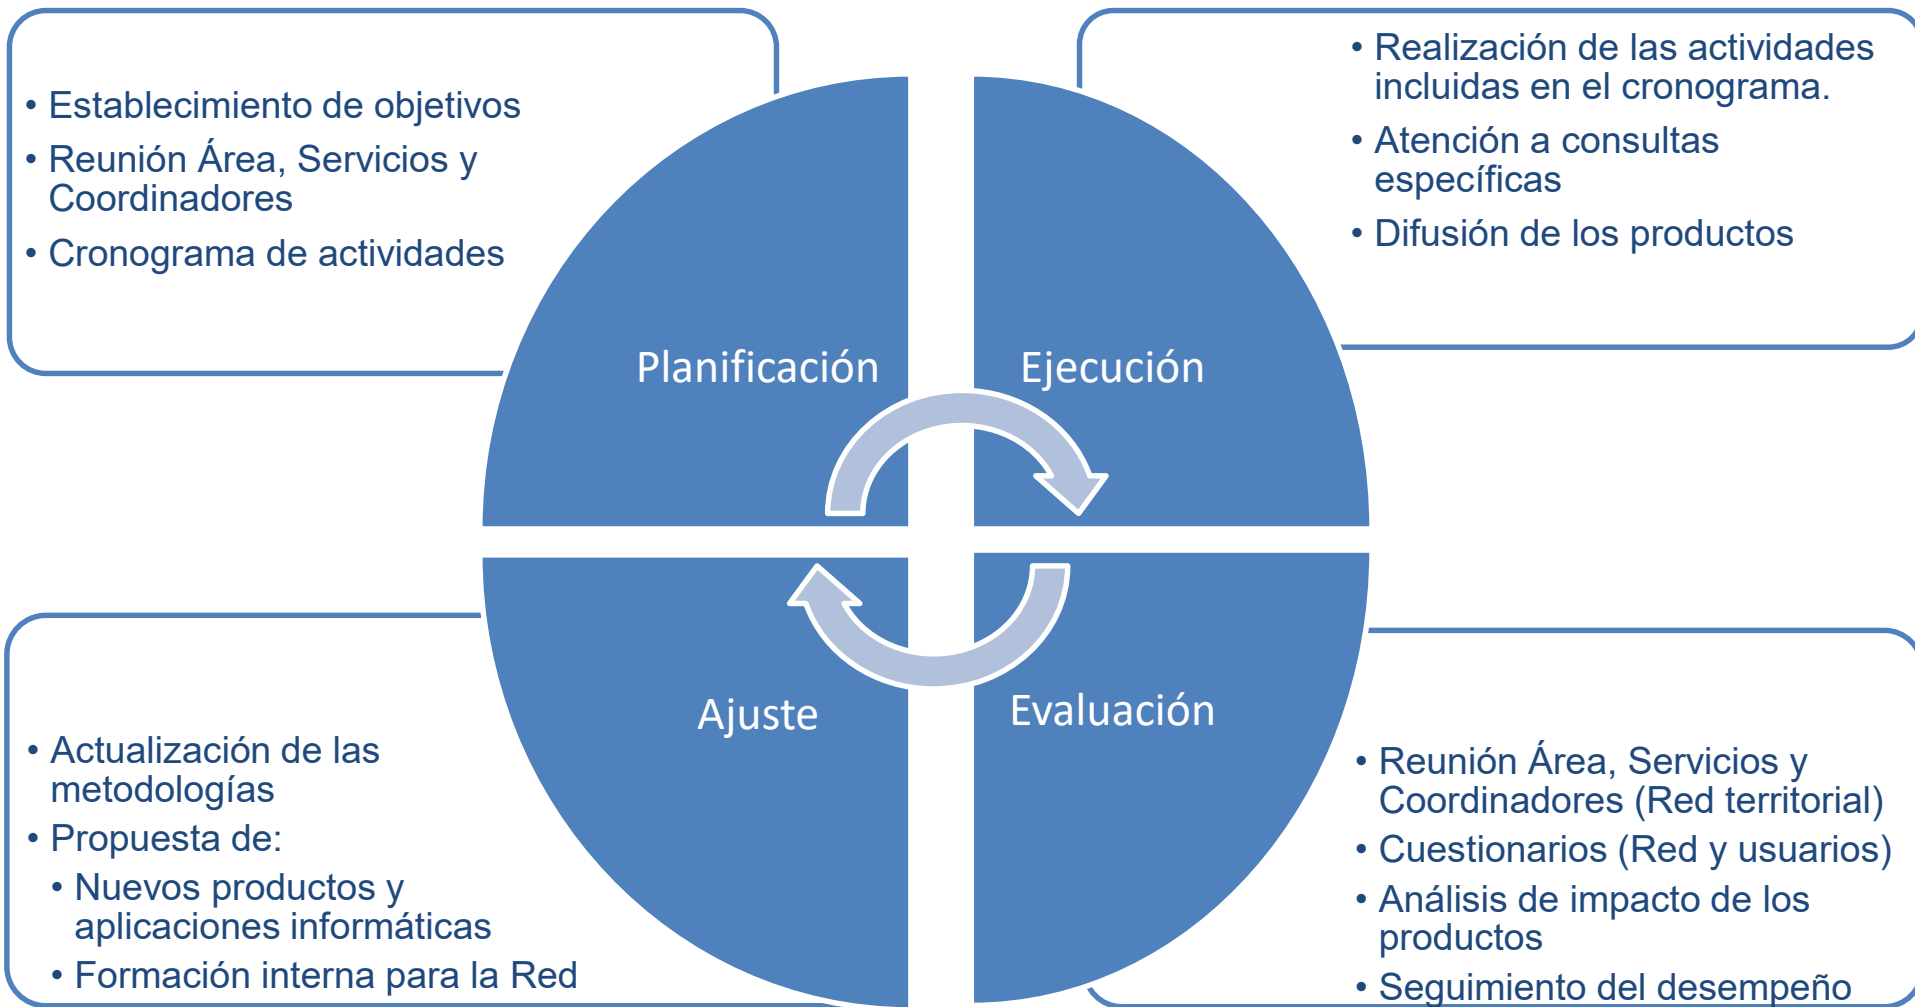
• Establecimiento de objetivos
• Reunión Área, Servicios y Coordinadores
• Cronograma de actividades

• Realización de las actividades incluidas en el cronograma.
• Atención a consultas específicas
• Difusión de los productos

Planificación

Ejecución

Ajuste

Evaluación

• Actualización de las metodologías
• Propuesta de:
• Nuevos productos y aplicaciones informáticas
• Formación interna para la Red

• Reunión Área, Servicios y Coordinadores (Red territorial)
• Cuestionarios (Red y usuarios)
• Análisis de impacto de los productos
• Seguimiento del desempeño